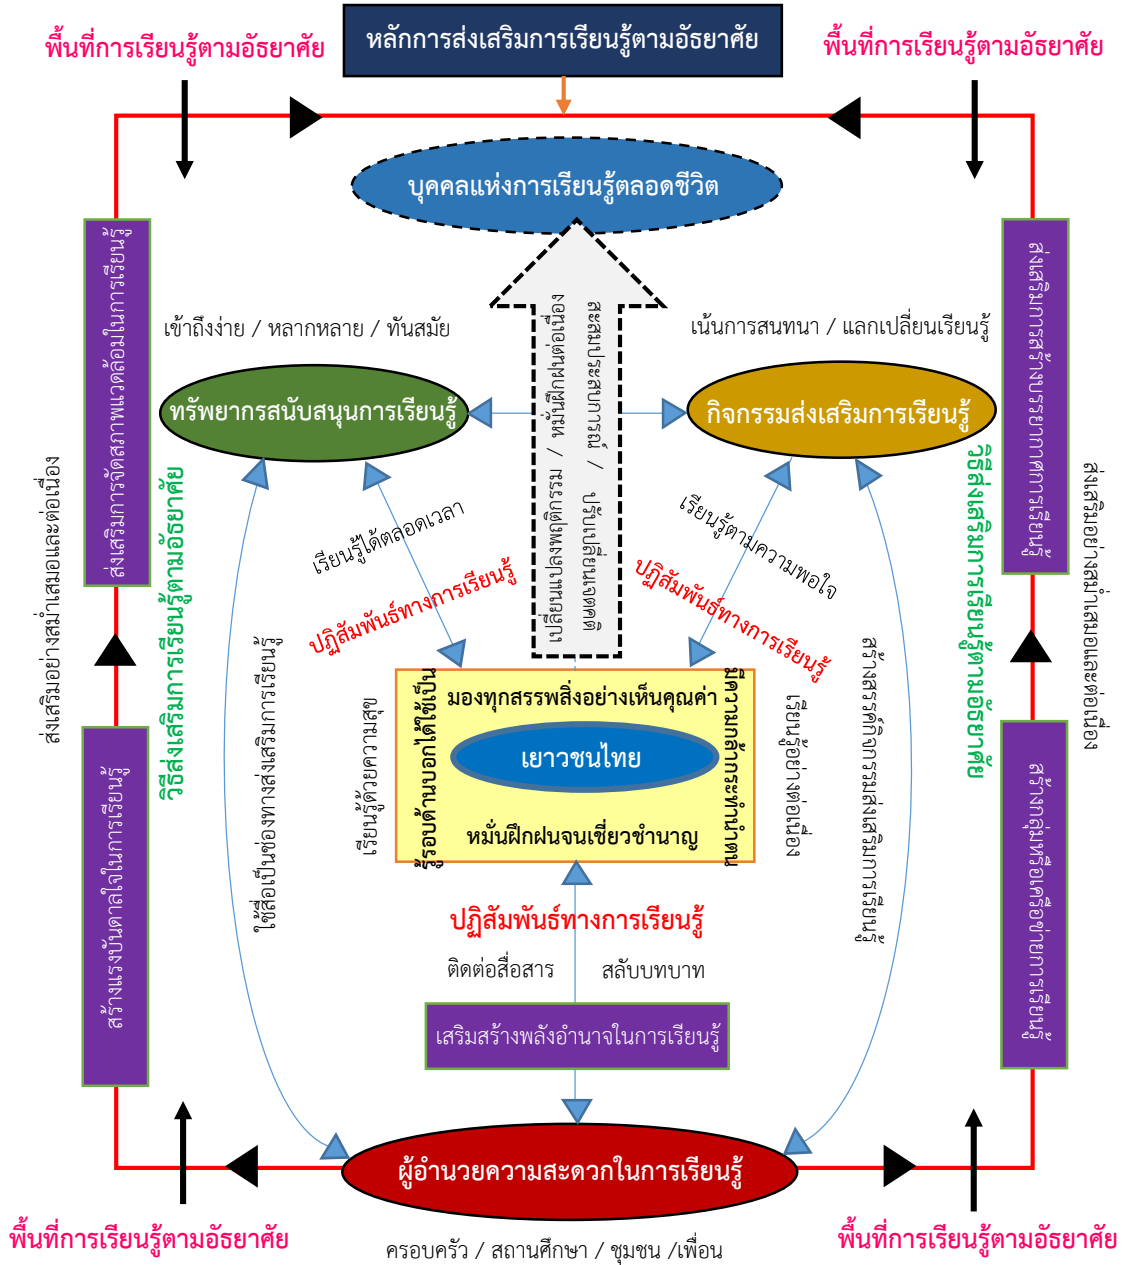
พื้นที่การเรียนรู้ตามอัธยาศัย

หลักการส่งเสริมการเรียนรู้ตามอัธยาศัย

พื้นที่การเรียนรู้ตามอัธยาศัย

บุคคลแห่งการเรียนรู้ตลอดชีวิต

ส่งเสริมการจัดสภาพแวดล้อมในการเรียนรู้

เข้าถึงง่าย / หลากหลาย / ทันสมัย

เปลี่ยนแปลงพฤติกรรม / หมั่นฝึกฝนต่อเนื่อง

สะสมประสบการณ์ / ปรับเปลี่ยนทัศนคติ

เน้นการสนทนา / แลกเปลี่ยนเรียนรู้

ส่งเสริมการแลกเปลี่ยนเรียนรู้

ทรัพยากรสนับสนุนการเรียนรู้

กิจกรรมส่งเสริมการเรียนรู้

วิธีส่งเสริมการเรียนรู้ตามอัธยาศัย

วิธีส่งเสริมการเรียนรู้ตามอัธยาศัย

ส่งเสริมอย่างสม่ำเสมอและต่อเนื่อง

ส่งเสริมอย่างสม่ำเสมอและต่อเนื่อง

เรียนรู้ได้ตลอดเวลา

เรียนรู้ตามความพอใจ

ปฏิสัมพันธ์ทางการเรียนรู้

ปฏิสัมพันธ์ทางการเรียนรู้

ใช้สื่อเป็นช่องทางส่งเสริมการเรียนรู้

สร้างสรรค์กิจกรรมส่งเสริมการเรียนรู้

เรียนรู้ด้วยความสุข

รู้รอบด้านนอกไปใช้เป็น

มองทุกสรรพสิ่งอย่างเห็นคุณค่า

เยาวชนไทย

หมั่นฝึกฝนจนเชี่ยวชำนาญ

มีความกล้าแสดงออก

เรียนรู้อย่างต่อเนื่อง

สร้างแรงบันดาลใจในการเรียนรู้

สร้างเครือข่ายการเรียนรู้

ปฏิสัมพันธ์ทางการเรียนรู้

ติดต่อสื่อสาร

สลับบทบาท

เสริมสร้างพลังอำนาจในการเรียนรู้

ผู้อำนวยความสะดวกในการเรียนรู้

พื้นที่การเรียนรู้ตามอัธยาศัย

ครอบครัว / สถานศึกษา / ชุมชน /เพื่อน

พื้นที่การเรียนรู้ตามอัธยาศัย